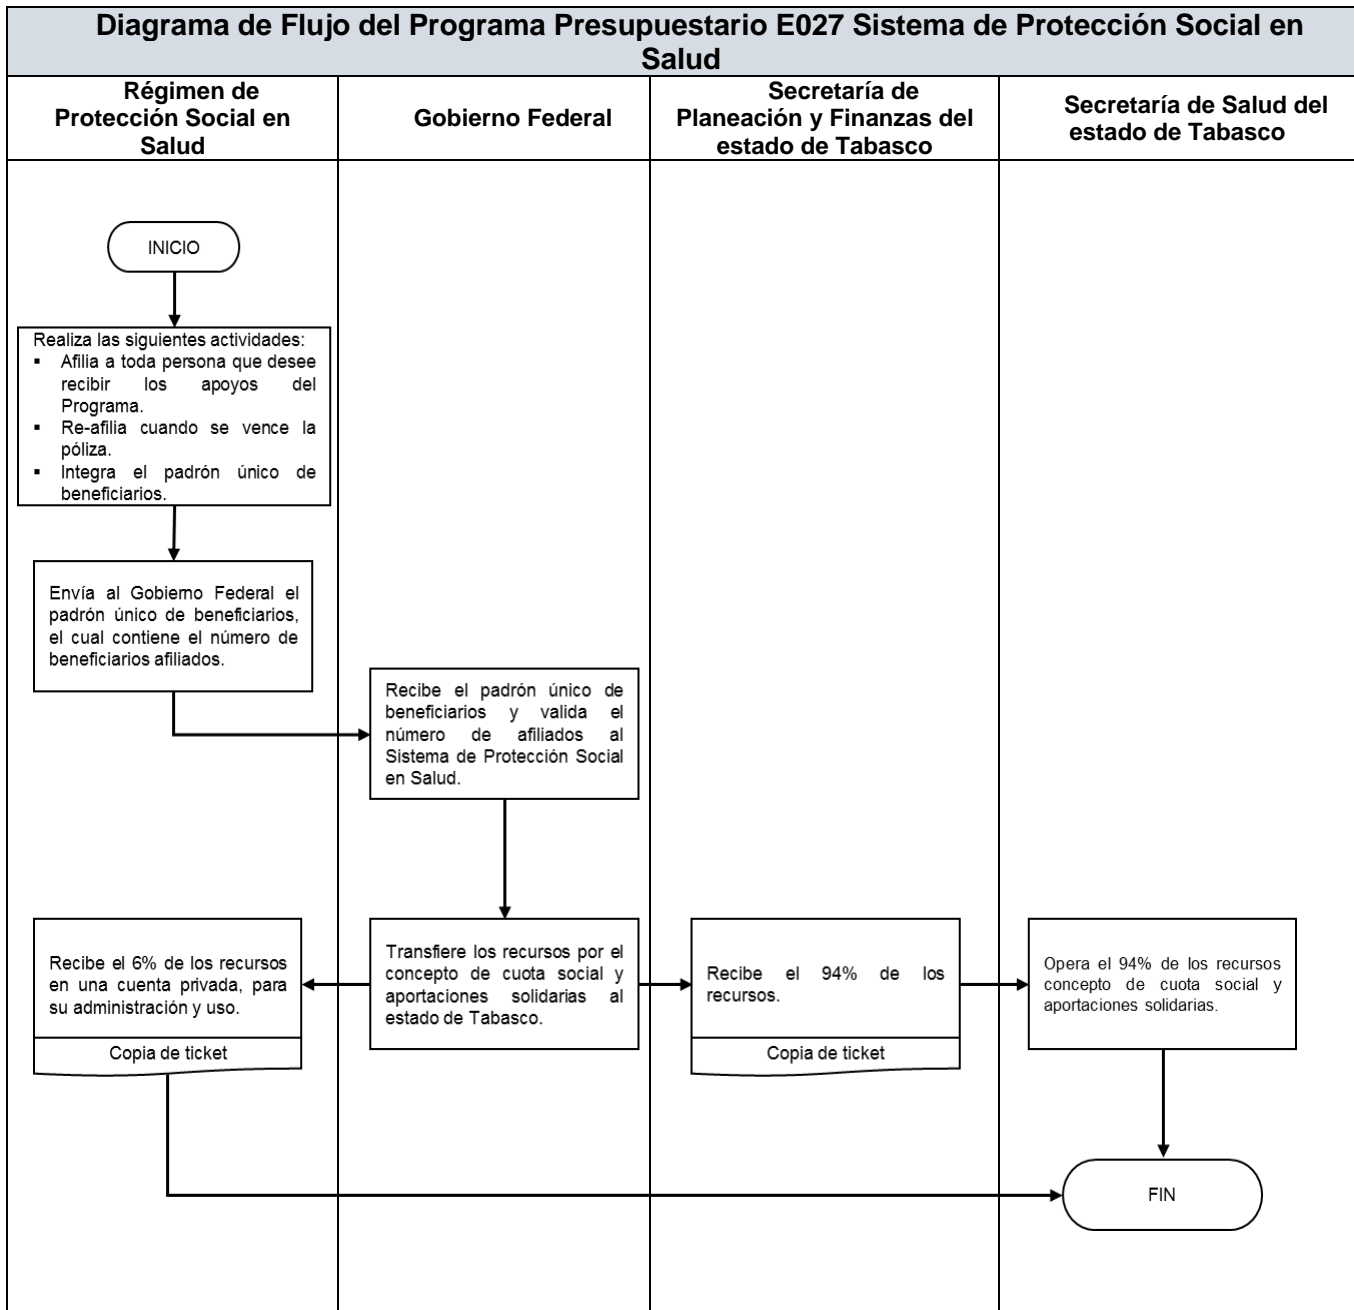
Diagrama de Flujo del Programa Presupuestario E027 Sistema de Protección Social en Salud

Régimen de Protección Social en Salud

Gobierno Federal

Secretaría de Planeación y Finanzas del estado de Tabasco

Secretaría de Salud del estado de Tabasco

INICIO

Realiza las siguientes actividades:
▪ Afilia a toda persona que desee recibir los apoyos del Programa.
▪ Re-afilia cuando se vence la póliza.
▪ Integra el padrón único de beneficiarios.

Envía al Gobierno Federal el padrón único de beneficiarios, el cual contiene el número de beneficiarios afiliados.

Recibe el padrón único de beneficiarios y valida el número de afiliados al Sistema de Protección Social en Salud.

Recibe el 6% de los recursos en una cuenta privada, para su administración y uso.

Copia de ticket

Transfiere los recursos por el concepto de cuota social y aportaciones solidarias al estado de Tabasco.

Recibe el 94% de los recursos.

Copia de ticket

Opera el 94% de los recursos concepto de cuota social y aportaciones solidarias.

FIN